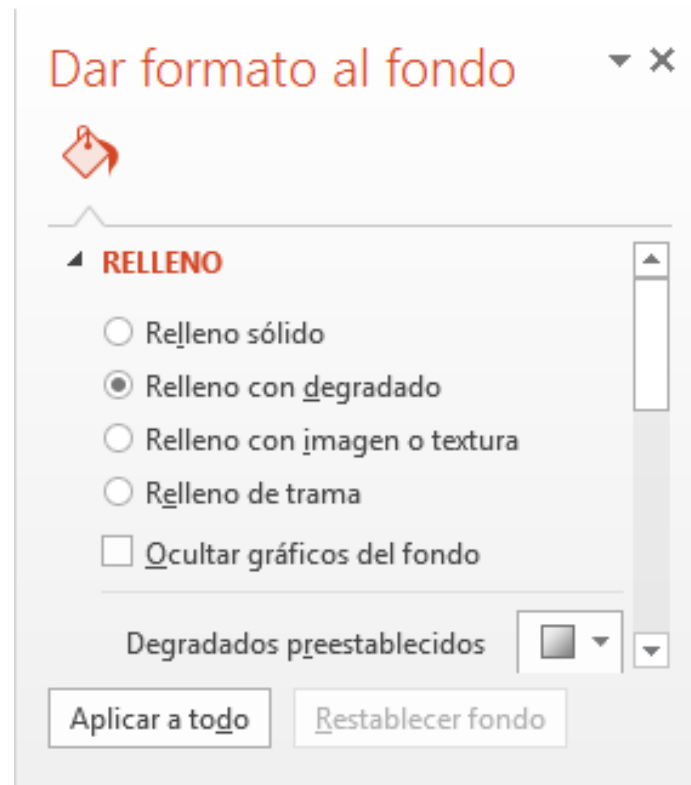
Dar formato al fondo

RELLENO

Relleno sólido

Relleno con degradado

Relleno con imagen o textura

Relleno de trama

Ocultar gráficos del fondo

Degradados preestablecidos

Aplicar a todo

Restablecer fondo